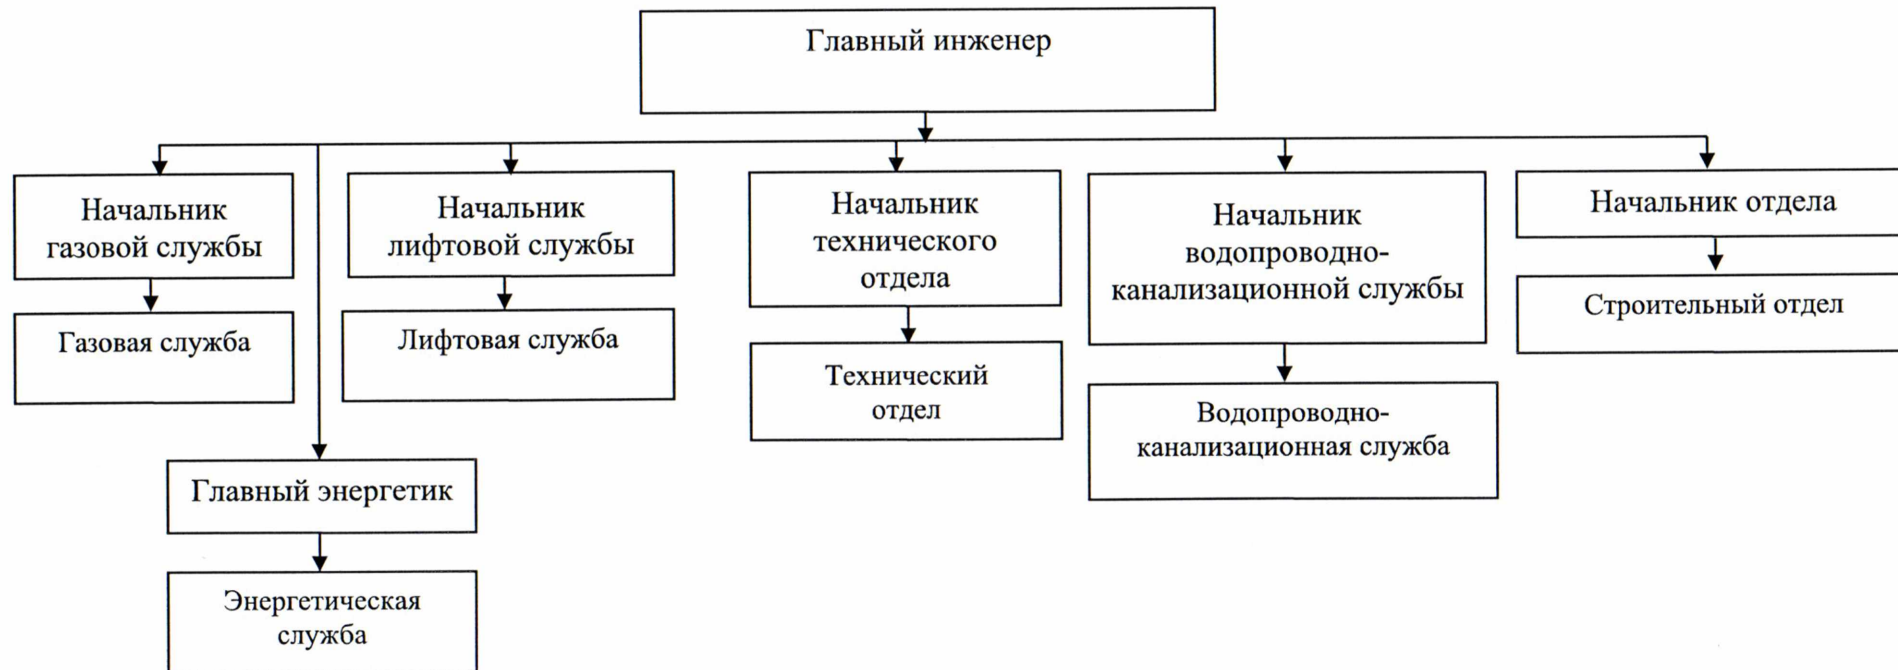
Главный инженер

Начальник газовой службы

Газовая служба

Главный энергетик

Энергетическая служба

Начальник лифтовой службы

Лифтовая служба

Начальник технического отдела

Технический отдел

Начальник водопроводно-канализационной службы

Водопроводно-канализационная служба

Начальник отдела

Строительный отдел